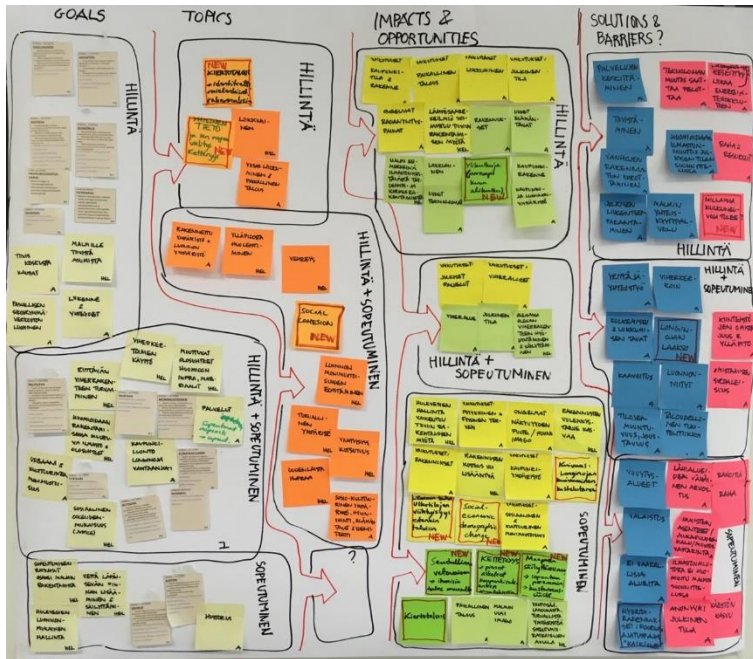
GOALS

TOPICS

IMPACTS & OPPORTUNITIES

SOLUTIONS & BARRIERS ?

HILLINTÄ

HILLINTÄ

HILLINTÄ

HILLINTÄ

HILLINTÄ + SOPEUTUMINEN

HILLINTÄ + SOPEUTUMINEN

HILLINTÄ + SOPEUTUMINEN

HILLINTÄ + SOPEUTUMINEN

SOPEUTUMINEN

SOPEUTUMINEN

SOPEUTUMINEN

NEW

NEW

NEW

NEW

NEW

NEW

NEW

Social cohesion

Social-economic demographic change

Kiertotalous

Vetovoimaisuus

Sopeutuminen

VEREPS

HIILI

HIILI

TIEDOTUS

ASUMINEN

VALAISTUS

Kaavoitus

Liikkuminen

Palvelut

Liikenne

?

1